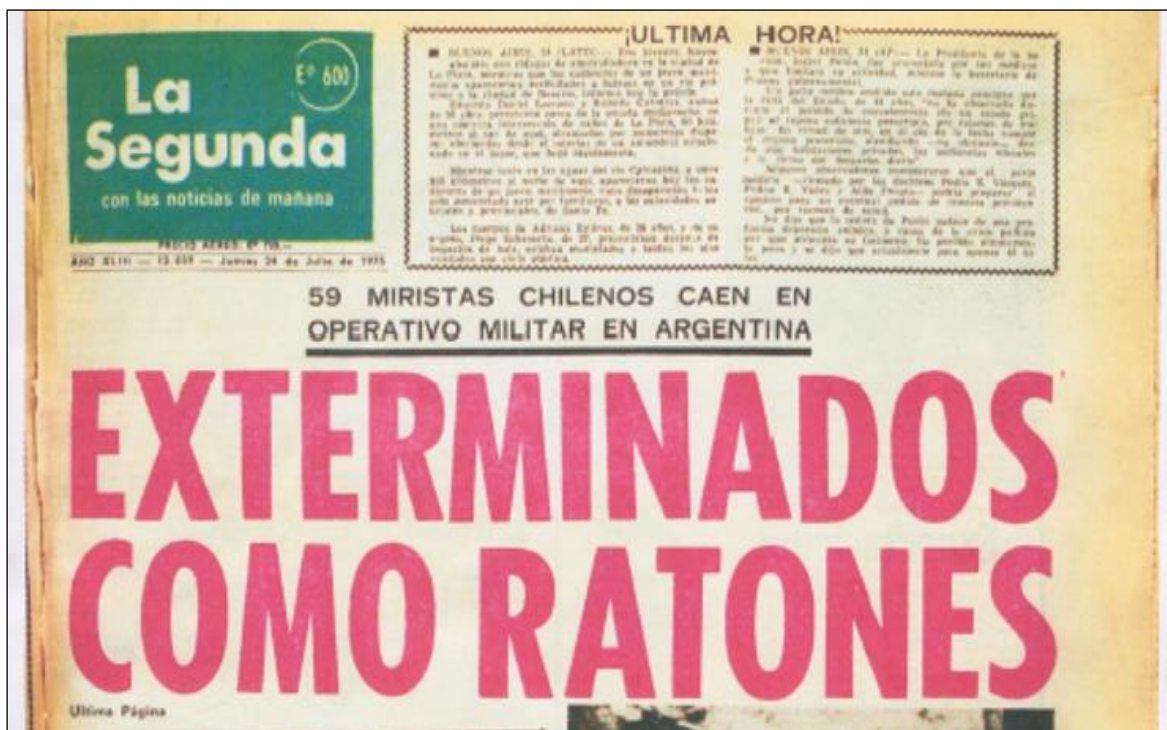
La Segunda

E° 600

con las noticias de mañana

PRECIO AEREO: E° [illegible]

AÑO XLIII — 13.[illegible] — Jueves 24 de Julio de 1975

¡ULTIMA HORA!

BUENOS AIRES, 24 (LATIN).— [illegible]

BUENOS AIRES, 24 (AP).— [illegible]

59 MIRISTAS CHILENOS CAEN EN OPERATIVO MILITAR EN ARGENTINA

EXTERMINADOS COMO RATONES

Ultima Página